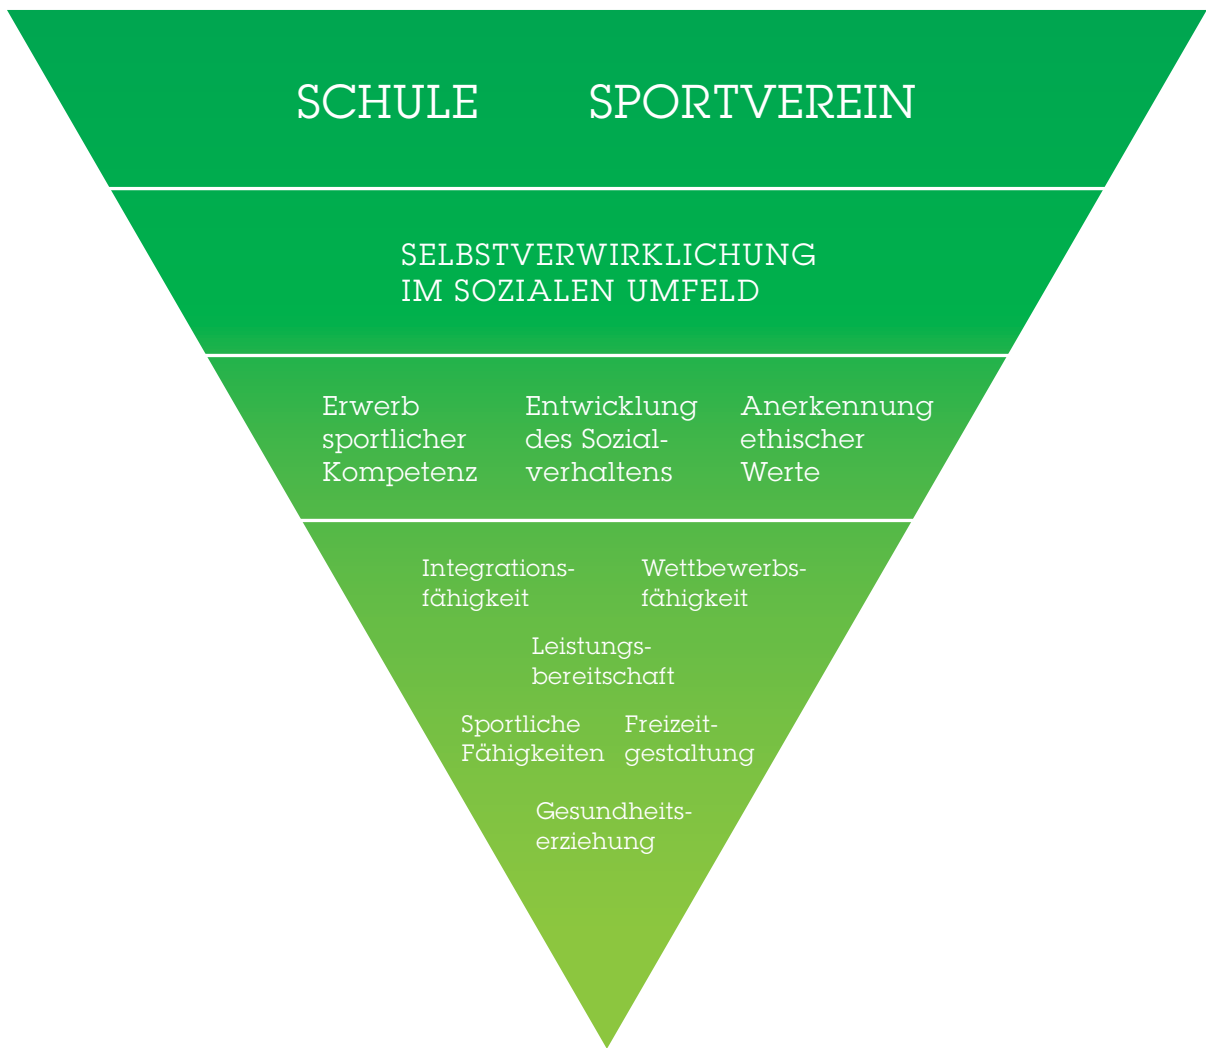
SCHULE SPORTVEREIN

SELBSTVERWIRKLICHUNG IM SOZIALEN UMFELD

Erwerb sportlicher Kompetenz

Entwicklung des Sozialverhaltens

Anerkennung ethischer Werte

Integrationsfähigkeit

Wettbewerbsfähigkeit

Leistungsbereitschaft

Sportliche Fähigkeiten

Freizeitgestaltung

Gesundheitserziehung